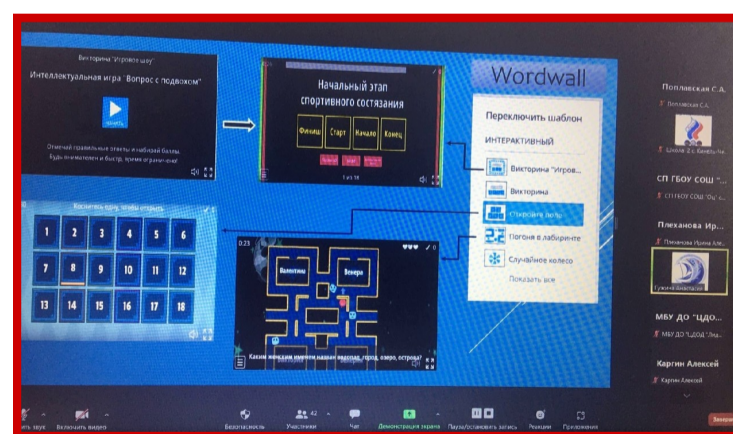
Викторина "Игровое шоу"

Интеллектуальная игра "Вопрос с подвохом"

Отмечай правильные ответы и набирай баллы. Будь внимателен и быстр, время ограничено!

Начальный этап спортивного состязания

Финиш

Старт

Начало

Конец

1 of 10

Wordwall

Переключить шаблон

ИНТЕРАКТИВНЫЙ

Викторина "Игров...

Викторина

Открытая коробка

Погоня в лабиринте

Случайное колесо

Показать все

Коснитесь одну, чтобы открыть

1 2 3 4 5 6
7 8 9 10 11 12
13 14 15 16 17 18

0:23

Валентина

Венера

Каким женским именем назван водопад, город, озеро, острова?

Поплавская С.А.

Поплавская С.А.

Школа 2 г. Кинель На...

СП ГБОУ СОШ "...

СП ГБОУ СОШ "Оц" с...

Плеханова Ир...

Плеханова Ирина Але...

Гужина Анастасия

МБУ ДО "ЦДО...

МБУ ДО "ЦДОД "Кина...

Каргин Алексей

Каргин Алексей

...ть звук

Включить видео

Безопасность

42

Участники

Чат

Демонстрация экрана

Пауза/остановить запись

Реакции

Приложения

Заверш...